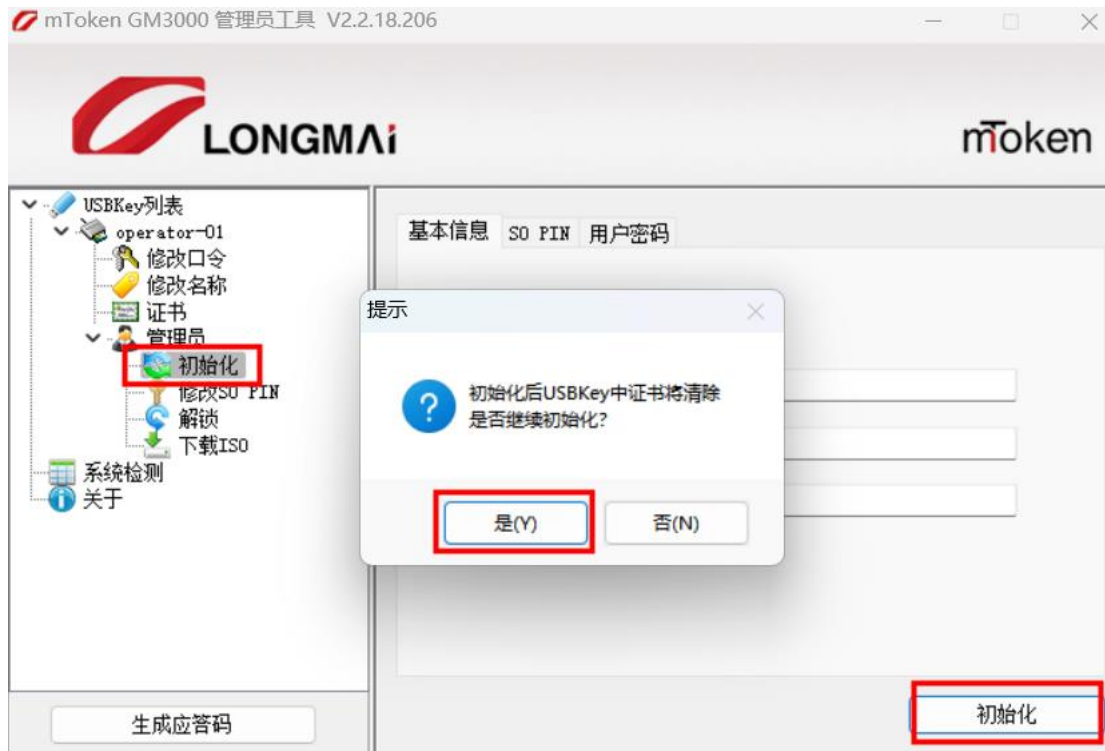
mToken GM3000 管理员工具 V2.2.18.206

LONGMAi

mToken

USBKey列表
operator-01
修改口令
修改名称
证书
管理员
初始化
修改SO PIN
解锁
下载ISO
系统检测
关于

基本信息 SO PIN 用户密码

提示
初始化后USBKey中证书将清除
是否继续初始化?
是(Y) 否(N)

生成应答码

初始化